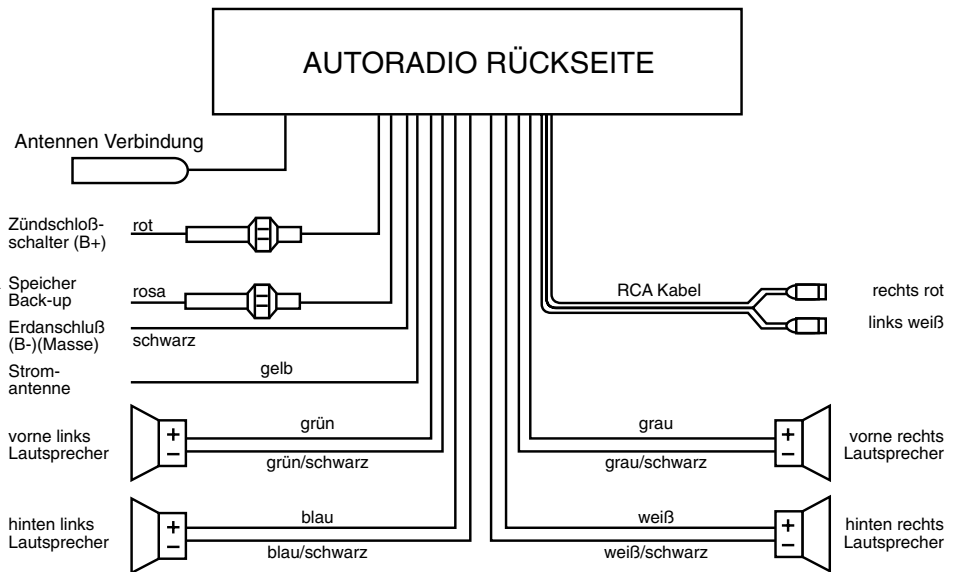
AUTORADIO RÜCKSEITE

Antennen Verbindung

Zündschloß-schalter (B+)
rot

Speicher Back-up
rosa

Erdanschluß (B-)(Masse)
schwarz

Strom-antenne
gelb

RCA Kabel
rechts rot
links weiß

vorne links Lautsprecher
+
–
grün
grün/schwarz

grau
grau/schwarz
+
–
vorne rechts Lautsprecher

hinten links Lautsprecher
+
–
blau
blau/schwarz

weiß
weiß/schwarz
+
–
hinten rechts Lautsprecher